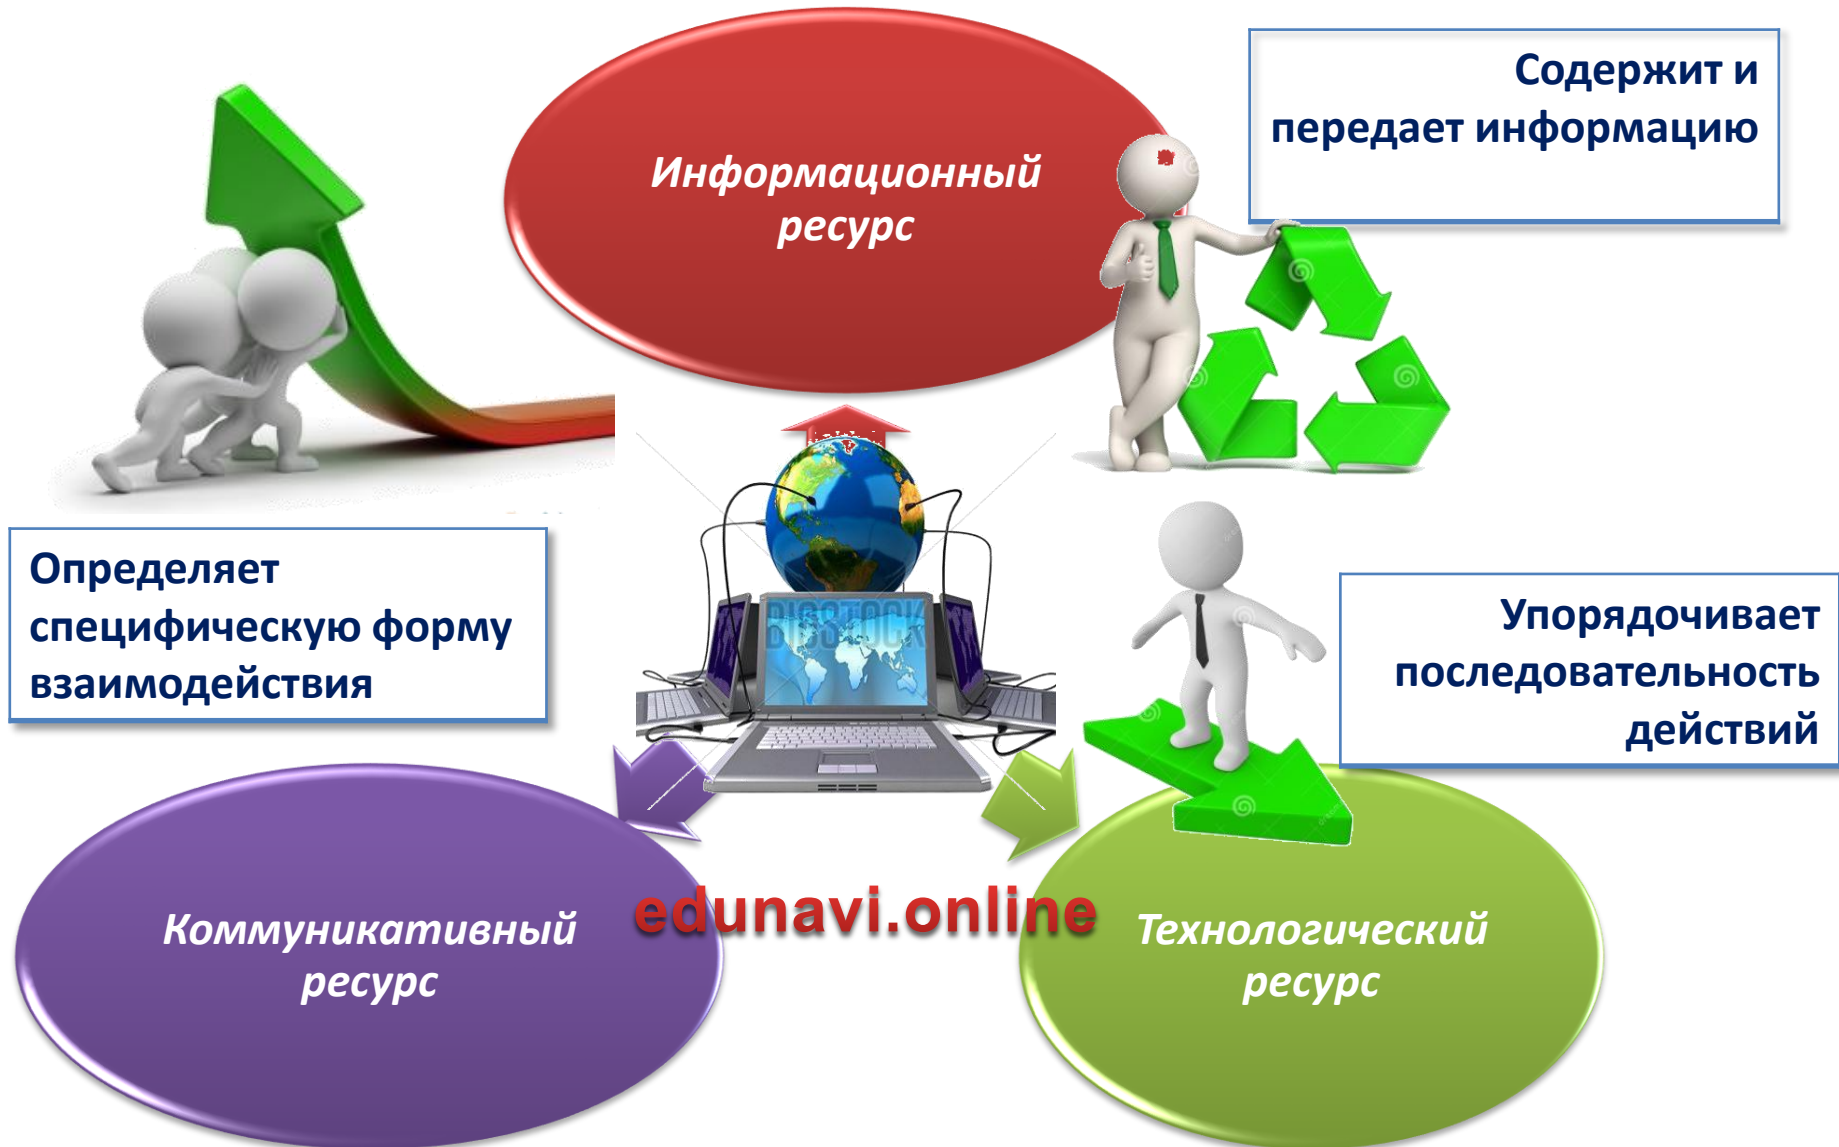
Информационный ресурс

Содержит и передает информацию

Определяет специфическую форму взаимодействия

Упорядочивает последовательность действий

Коммуникативный ресурс

edunavi.online

Технологический ресурс